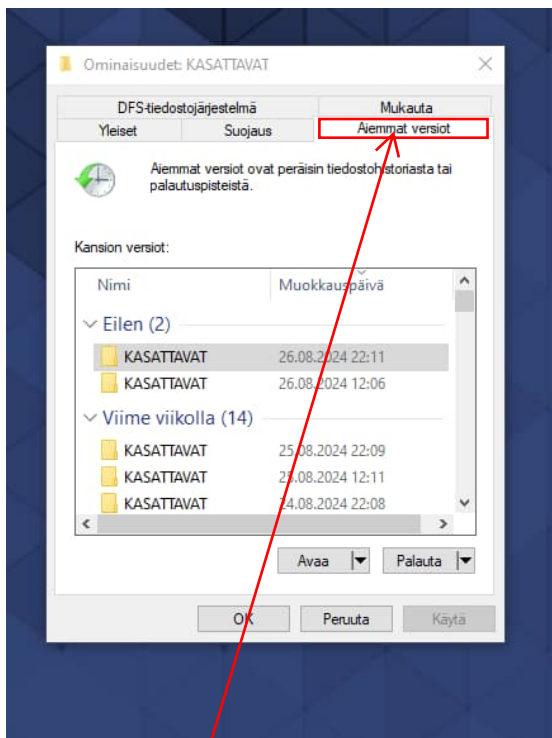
Ominaisuudet: KASATTAVAT

DFS-tiedostojärjestelmä
Mukauta
Yleiset
Suojaus
Aiemmat versiot

Aiemmat versiot ovat peräisin tiedostohistoriasta tai palautuspisteistä.

Kansion versiot:

| Nimi | Muokkauspäivä |
|---|---|
| Eilen (2) | |
| KASATTAVAT | 26.08.2024 22:11 |
| KASATTAVAT | 26.08.2024 12:06 |
| Viime viikolla (14) | |
| KASATTAVAT | 25.08.2024 22:09 |
| KASATTAVAT | 25.08.2024 12:11 |
| KASATTAVAT | 24.08.2024 22:08 |

Avaa
Palauta

OK
Peruuta
Käytä